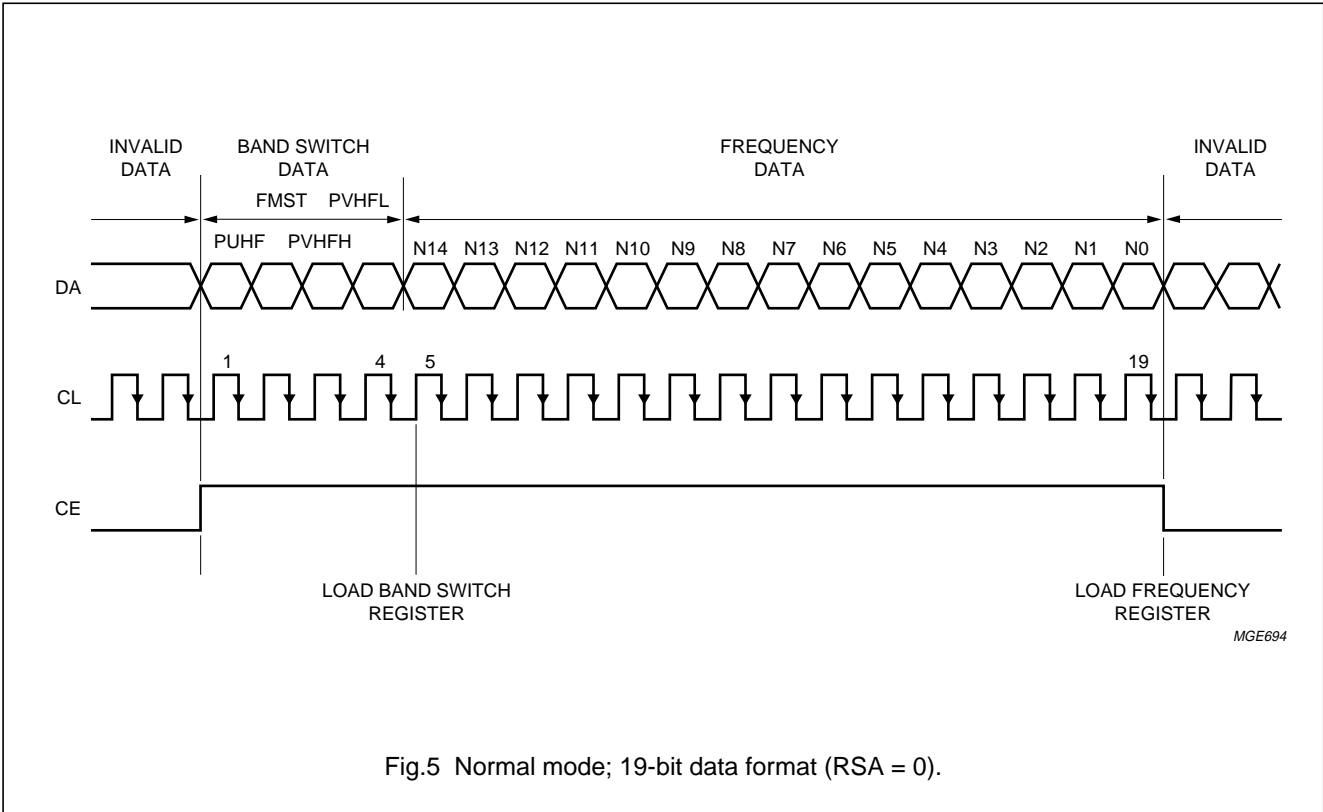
INVALID DATA

BAND SWITCH DATA

FREQUENCY DATA

INVALID DATA

FMST PVHFL

PUHF PVHFH

N14 N13 N12 N11 N10 N9 N8 N7 N6 N5 N4 N3 N2 N1 N0

DA

1 4 5 19

CL

CE

LOAD BAND SWITCH REGISTER

LOAD FREQUENCY REGISTER

MGE694

Fig.5 Normal mode; 19-bit data format (RSA = 0).